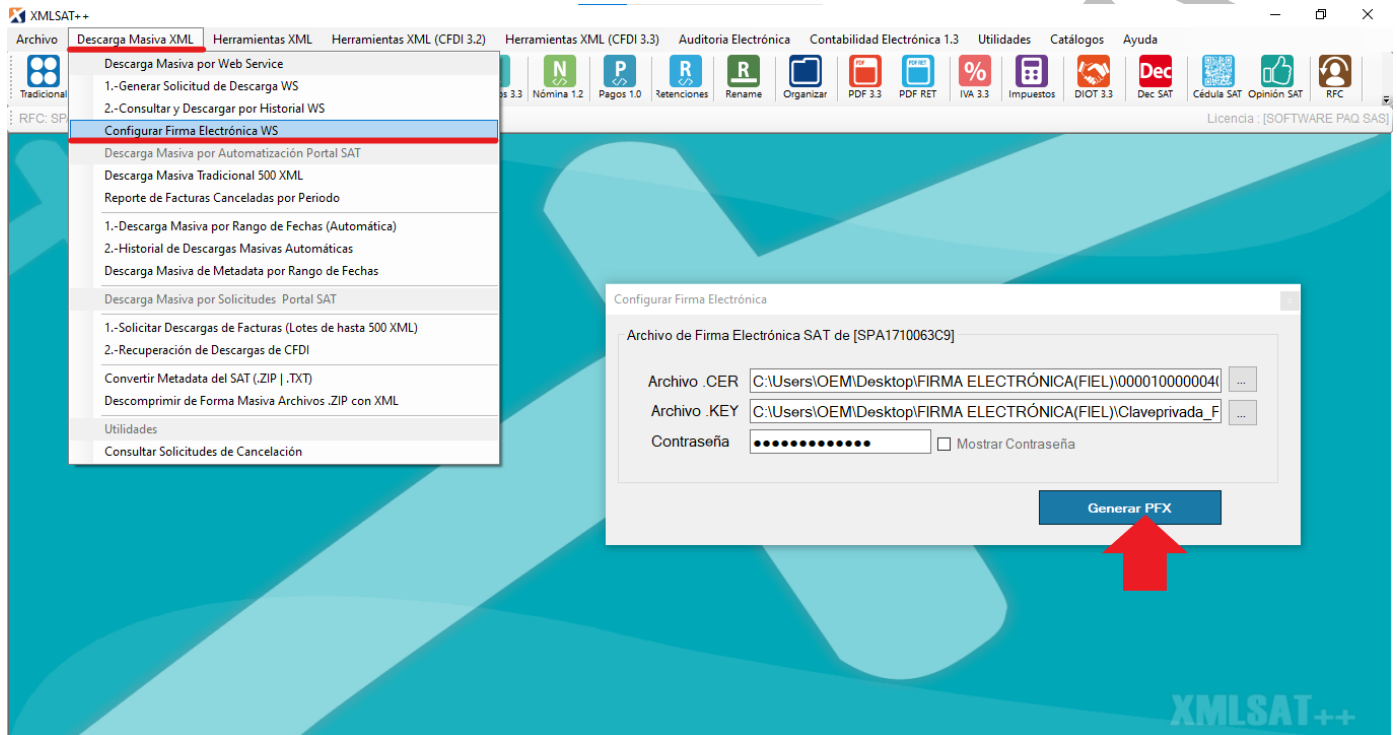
XMLSAT++

Archivo   Descarga Masiva XML   Herramientas XML   Herramientas XML (CFDI 3.2)   Herramientas XML (CFDI 3.3)   Auditoria Electrónica   Contabilidad Electrónica 1.3   Utilidades   Catálogos   Ayuda

Tradicional   os 3.3   Nómina 1.2   Pagos 1.0   Retenciones   Rename   Organizar   PDF 3.3   PDF RET   IVA 3.3   Impuestos   DIOT 3.3   Dec SAT   Cédula SAT   Opinión SAT   RFC

RFC: SPA   Licencia : [SOFTWARE PAQ SAS]

Descarga Masiva por Web Service
1.-Generar Solicitud de Descarga WS
2.-Consultar y Descargar por Historial WS
Configurar Firma Electrónica WS
Descarga Masiva por Automatización Portal SAT
Descarga Masiva Tradicional 500 XML
Reporte de Facturas Canceladas por Periodo
1.-Descarga Masiva por Rango de Fechas (Automática)
2.-Historial de Descargas Masivas Automáticas
Descarga Masiva de Metadata por Rango de Fechas
Descarga Masiva por Solicitudes Portal SAT
1.-Solicitar Descargas de Facturas (Lotes de hasta 500 XML)
2.-Recuperación de Descargas de CFDI
Convertir Metadata del SAT (.ZIP | .TXT)
Descomprimir de Forma Masiva Archivos .ZIP con XML
Utilidades
Consultar Solicitudes de Cancelación

Configurar Firma Electrónica

Archivo de Firma Electrónica SAT de [SPA1710063C9]

Archivo .CER   C:\Users\OEM\Desktop\FIRMA ELECTRÓNICA(FIEL)\00001000000040   ...
Archivo .KEY   C:\Users\OEM\Desktop\FIRMA ELECTRÓNICA(FIEL)\Claveprivada_F   ...
Contraseña   ●●●●●●●●●●●●●   Mostrar Contraseña

Generar PFX

XMLSAT++